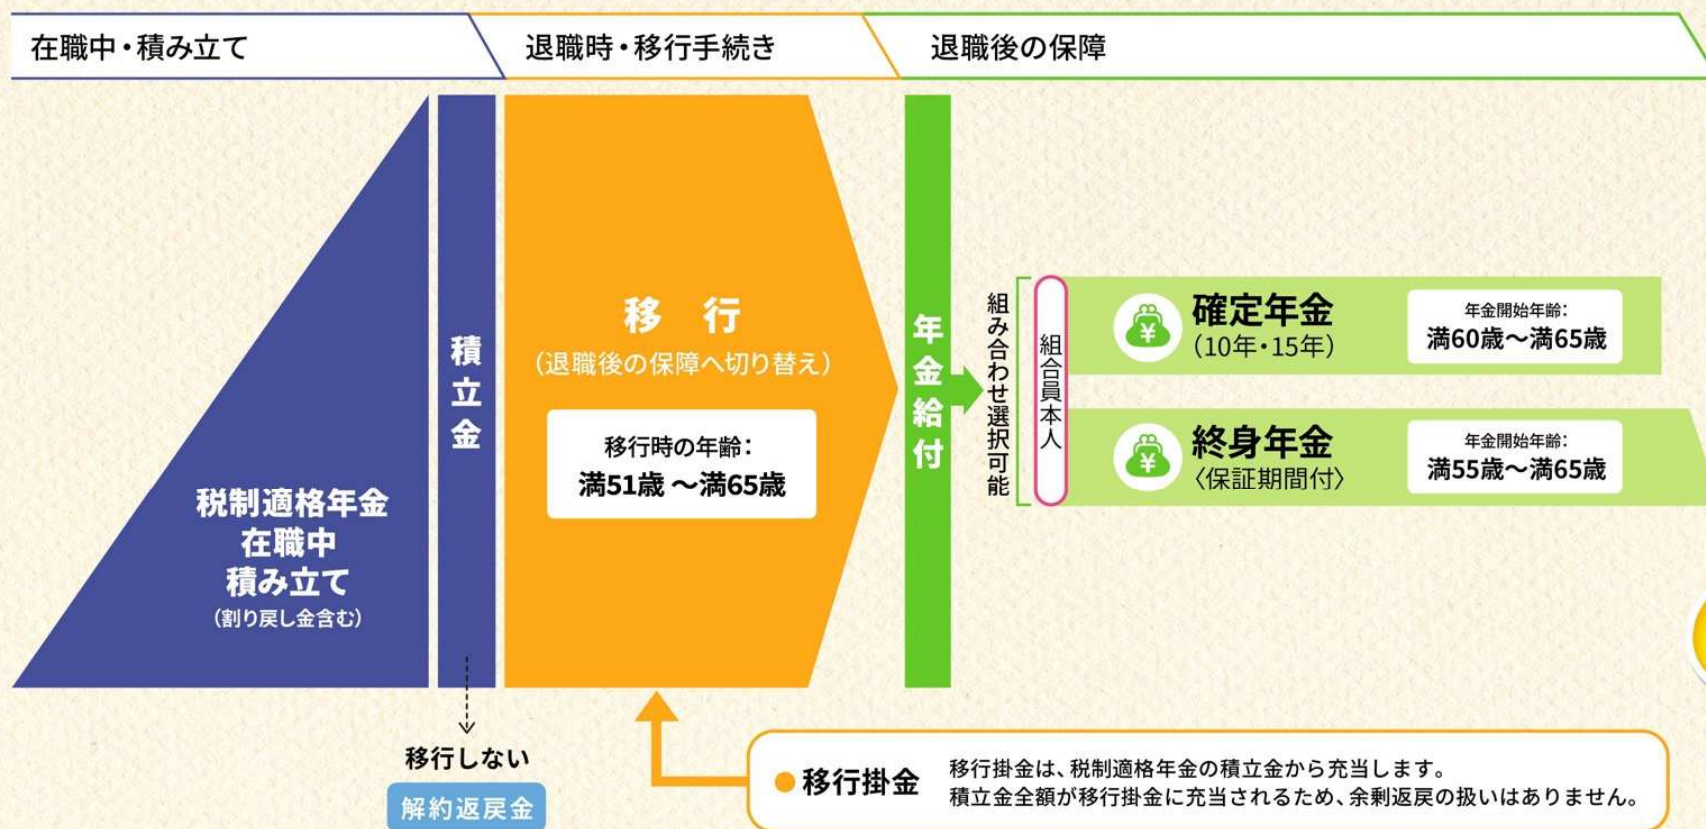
在職中・積み立て

退職時・移行手続き

退職後の保障

税制適格年金
在職中
積み立て
（割り戻し金含む）

積立金

移行しない

解約返戻金

移 行
（退職後の保障へ切り替え）

移行時の年齢：
満51歳 〜満65歳

年金給付

組み合わせ選択可能

組合員本人

確定年金
（10年・15年）

年金開始年齢：
満60歳〜満65歳

終身年金
〈保証期間付〉

年金開始年齢：
満55歳〜満65歳

●移行掛金

移行掛金は、税制適格年金の積立金から充当します。
積立金全額が移行掛金に充当されるため、余剰返戻の扱いはありません。